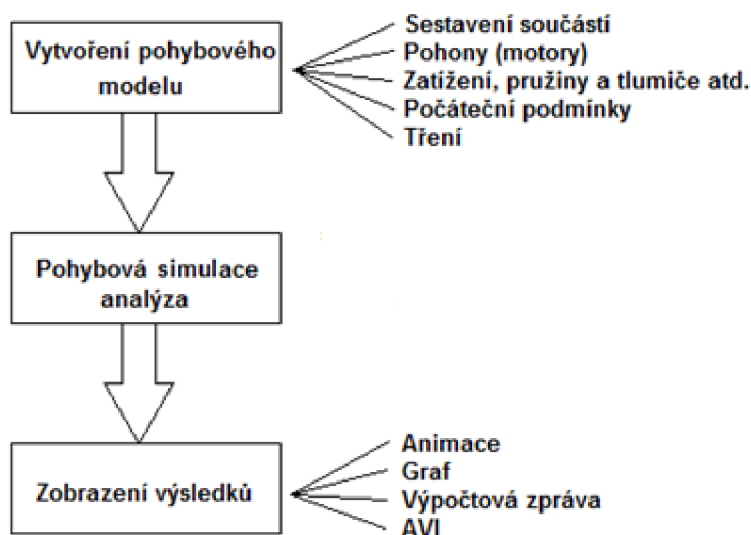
Vytvoření pohybového modelu

Sestavení součástí
Pohony (motory)
Zatížení, pružiny a tlumiče atd.
Počáteční podmínky
Tření

Pohybová simulace analýza

Zobrazení výsledků

Animace
Graf
Výpočtová zpráva
AVI